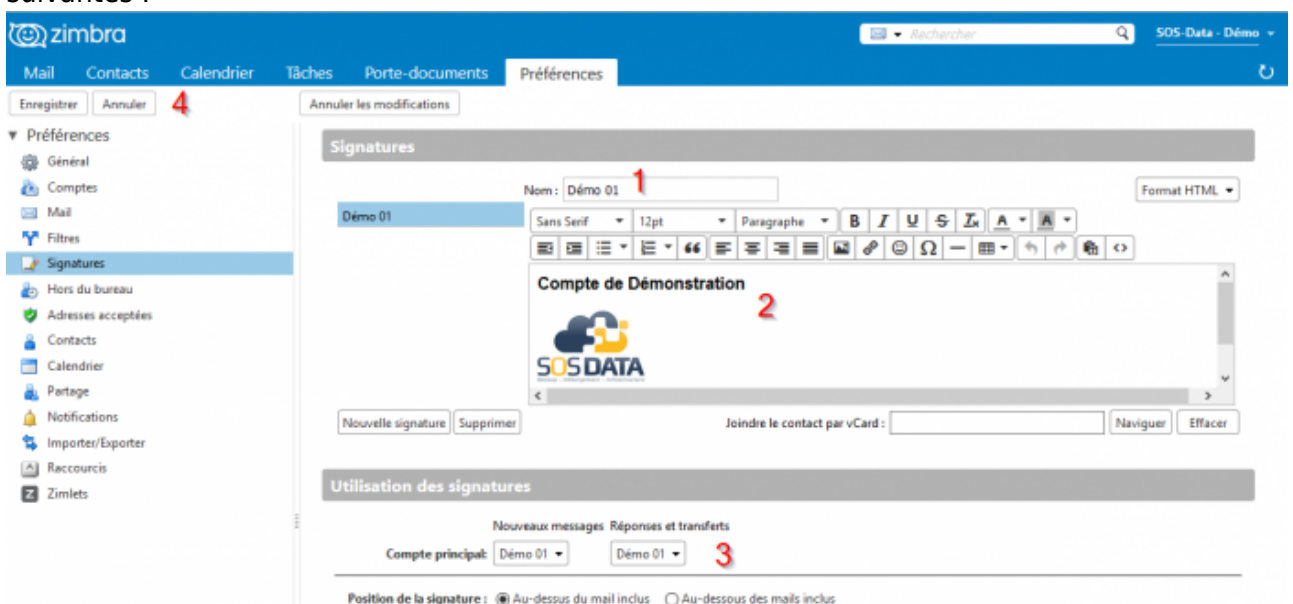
suivantes :

zimbra

Rechercher

SOS-Data - Démo

Mail Contacts Calendrier Tâches Porte-documents Préférences

Enregistrer Annuler 4

Annuler les modifications

▼ Préférences
Général
Comptes
Mail
Filtres
Signatures
Hors du bureau
Adresses acceptées
Contacts
Calendrier
Partage
Notifications
Importer/Exporter
Raccourcis
Zimlets

Signatures

Nom : Démo 01 1

Format HTML

Démo 01

Sans Serif 12pt Paragraphe B I U S

Compte de Démonstration 2

SOS DATA

Nouvelle signature Supprimer

Joindre le contact par vCard :

Naviguer Effacer

Utilisation des signatures

Nouveaux messages Réponses et transferts

Compte principal: Démo 01 Démo 01 3

Position de la signature : Au-dessus du mail inclus Au-dessous des mails inclus